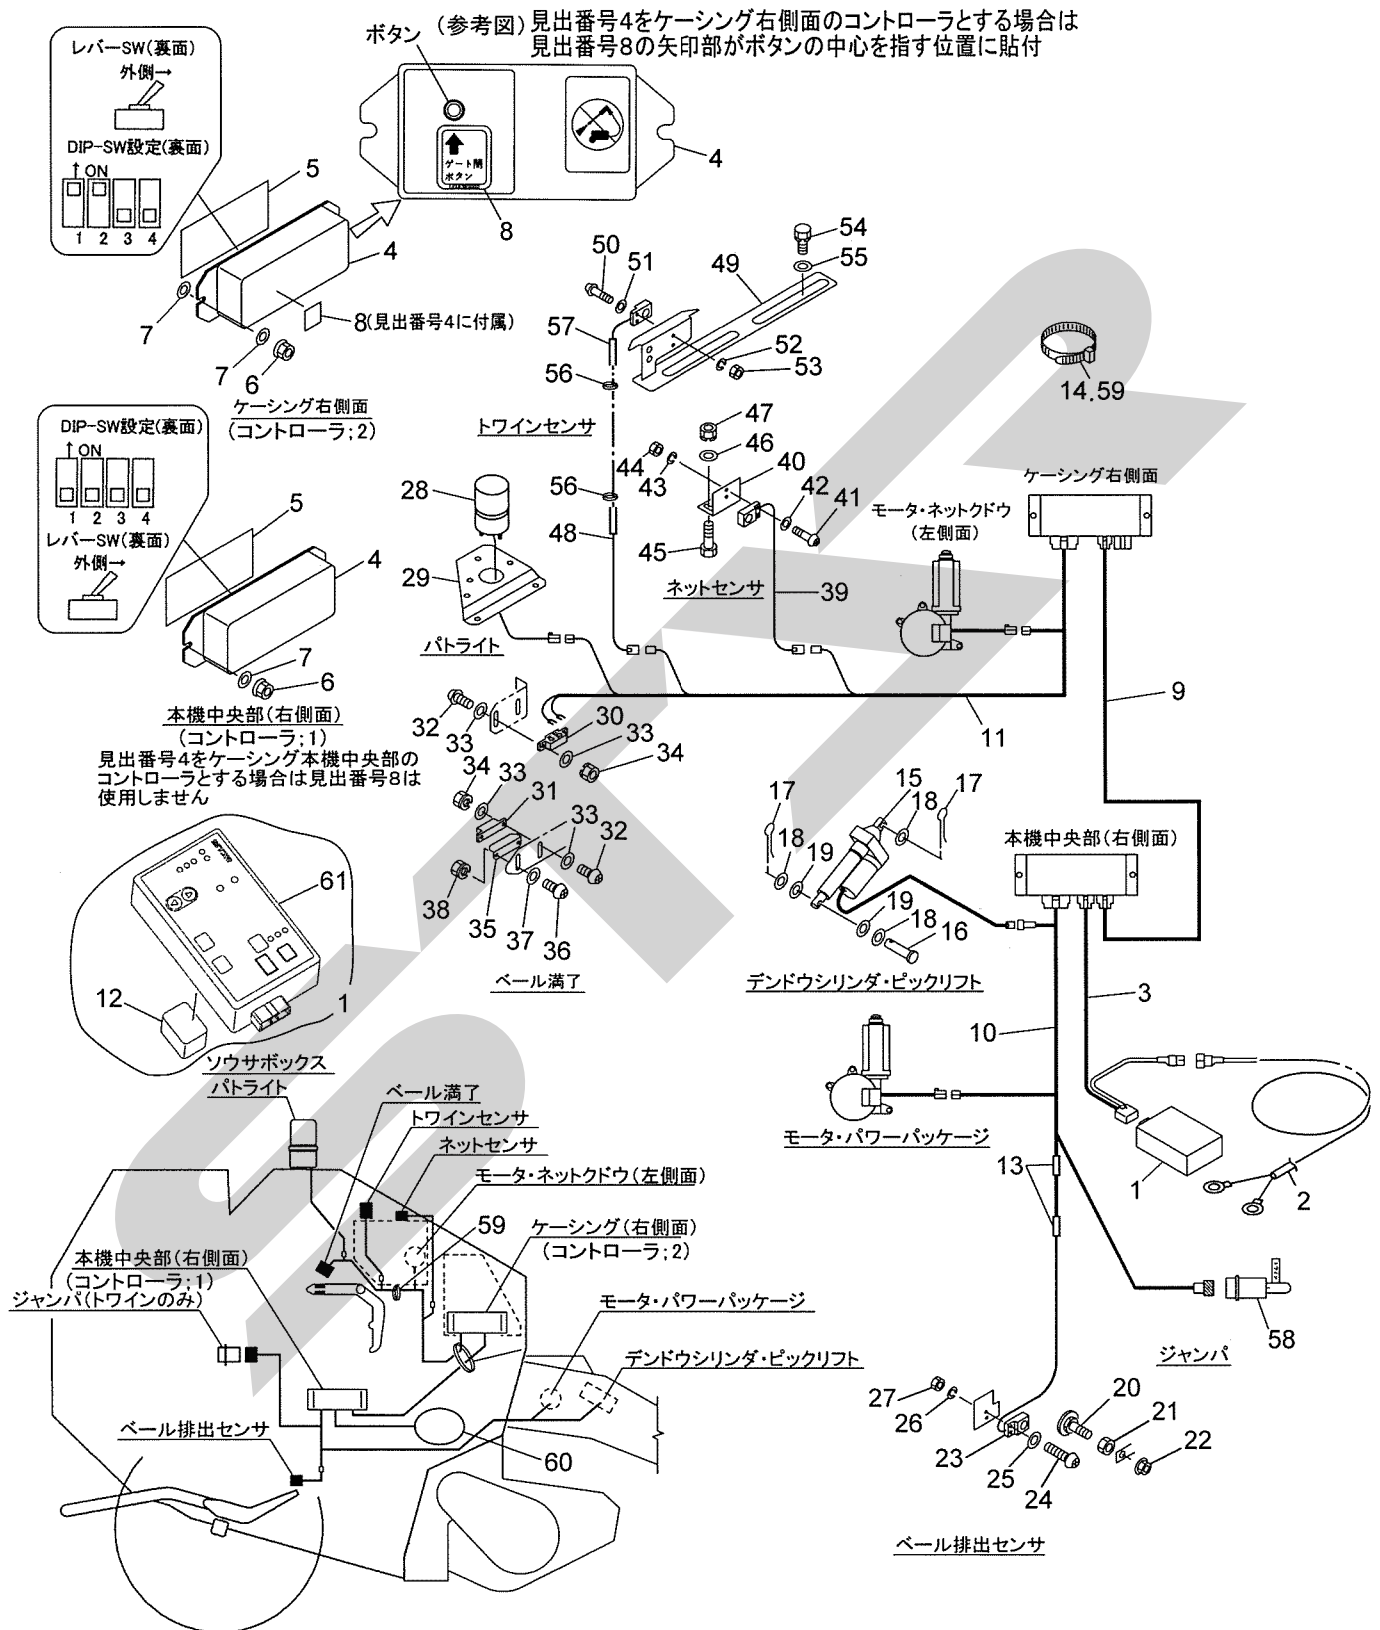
(参考図) 見出番号4をケーシング右側面のコントローラとする場合は
見出番号8の矢印部がボタンの中心を指す位置に貼付

ボタン

ゲート開
ボタン

4

8

レバーSW(裏面)
外側→
DIP-SW設定(裏面)
ON
1 2 3 4

5
4
7
8(見出番号4に付属)
7
6
ケーシング右側面
(コントローラ;2)

DIP-SW設定(裏面)
ON
1 2 3 4
レバーSW(裏面)
外側→

5
4
7
6
本機中央部(右側面)
(コントローラ;1)
見出番号4をケーシング本機中央部の
コントローラとする場合は見出番号8は
使用しません

50
51
49
54
55
57
52
53
56
14.59
トワインセンサ
47
46
44
43
40
56
42
41
28
48
45
ケーシング右側面
モータ・ネットクドウ
(左側面)
29
ネットセンサ
39
パトライト
9
11
32
30
33
33
34
34
33
31
33
32
38
35
37
36
ベール満了
17
15
17
18
18
19
19
18
16
本機中央部(右側面)
デンドウシリンダ・ピックリフト
61
12
1
3
10
ソウサボックス
パトライト
ベール満了
トワインセンサ
ネットセンサ
モータ・ネットクドウ(左側面)
モータ・パワーパッケージ
59
ケーシング(右側面)
(コントローラ;2)
本機中央部(右側面)
(コントローラ;1)
ジャンパ(トワインのみ)
モータ・パワーパッケージ
デンドウシリンダ・ピックリフト
13
1
2
58
ジャンパ
ベール排出センサ
60
27
26
20
21
22
23
25
24
ベール排出センサ